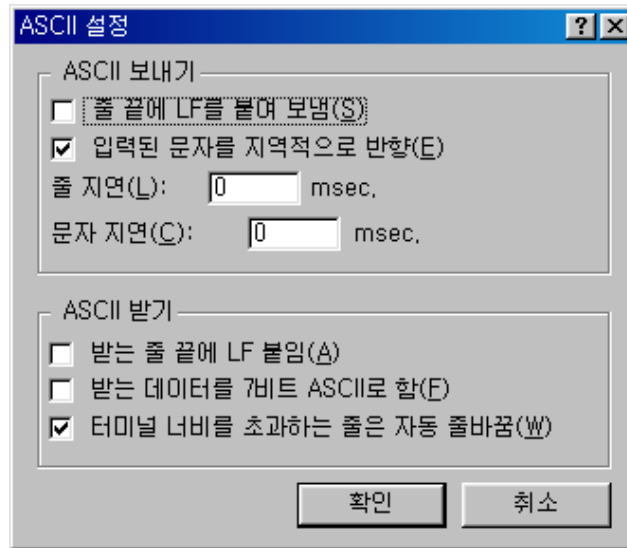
ASCII 설정

?

X

ASCII 보내기

줄 끝에 LF를 붙여 보냄(S)

입력된 문자를 지역적으로 반향(E)

줄 지연(L): 0 msec.

문자 지연(C): 0 msec.

ASCII 받기

받는 줄 끝에 LF 붙임(A)

받는 데이터를 7비트 ASCII로 함(F)

터미널 너비를 초과하는 줄은 자동 줄바꿈(W)

확인

취소